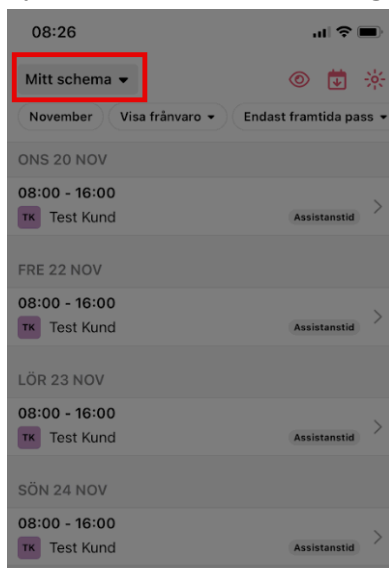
08:26

Mitt schema ▾

November | Visa frånvaro ▾ | Endast framtida pass ▾

ONS 20 NOV

08:00 - 16:00
TK Test Kund
Assistanstid

FRE 22 NOV

08:00 - 16:00
TK Test Kund
Assistanstid

LÖR 23 NOV

08:00 - 16:00
TK Test Kund
Assistanstid

SÖN 24 NOV

08:00 - 16:00
TK Test Kund
Assistanstid